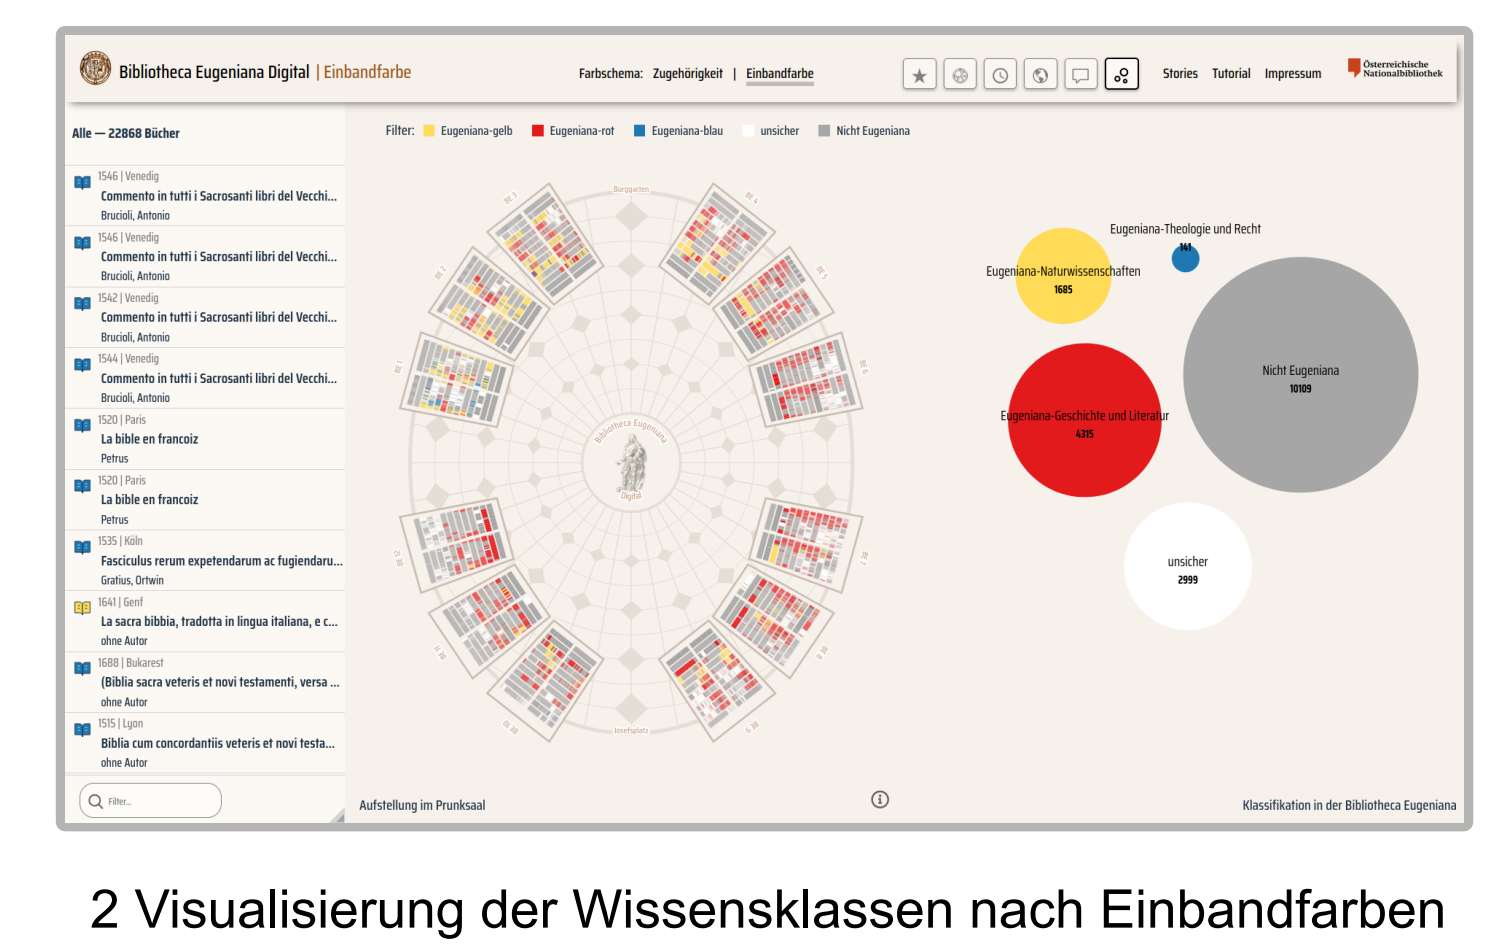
Bibliotheca Eugeniana Digital | Einbandfarbe

Farbschema: Zugehörigkeit | Einbandfarbe

Stories Tutorial Impressum

Österreichische Nationalbibliothek

Alle — 22868 Bücher

1546 | Venedig
Commento in tutti i Sacrosanti libri del Vecchi...
Brucioli, Antonio

1546 | Venedig
Commento in tutti i Sacrosanti libri del Vecchi...
Brucioli, Antonio

1542 | Venedig
Commento in tutti i Sacrosanti libri del Vecchi...
Brucioli, Antonio

1544 | Venedig
Commento in tutti i Sacrosanti libri del Vecchi...
Brucioli, Antonio

1520 | Paris
La bible en francoiz
Petrus

1520 | Paris
La bible en francoiz
Petrus

1535 | Köln
Fasciculus rerum expetendarum ac fugiendaru...
Gratius, Ortwin

1641 | Genf
La sacra bibbia, tradotta in lingua italiana, e c...
ohne Autor

1688 | Bukarest
(Biblia sacra veteris et novi testamenti, versa ...
ohne Autor

1515 | Lyon
Biblia cum concordantiis veteris et novi testa...
ohne Autor

Filter...

Filter: Eugeniana-gelb Eugeniana-rot Eugeniana-blau unsicher Nicht Eugeniana

Burggarten

Bibliotheca Eugeniana Digital

Josefsplatz

Eugeniana-Theologie und Recht
141

Eugeniana-Naturwissenschaften
1685

Nicht Eugeniana
10109

Eugeniana-Geschichte und Literatur
4315

unsicher
2999

Aufstellung im Prunksaal

Klassifikation in der Bibliotheca Eugeniana

2 Visualisierung der Wissensklassen nach Einbandfarben